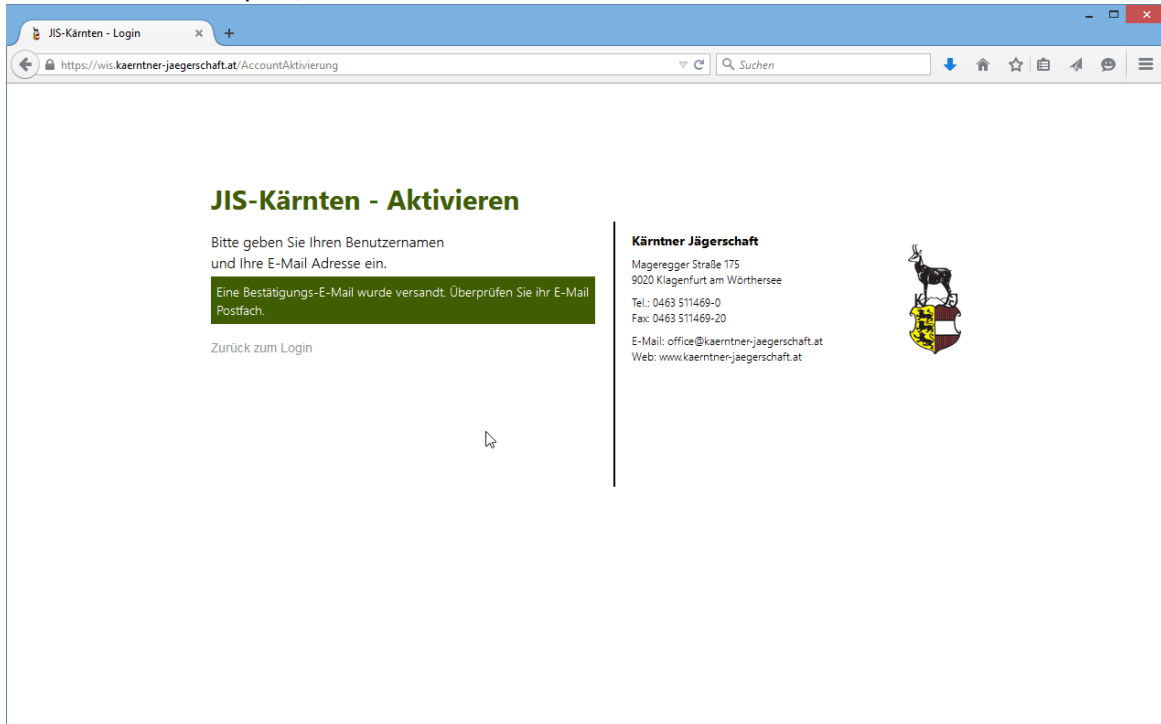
JIS-Kärnten - Login

https://wis.kaerntner-jaegerschaft.at/AccountAktivierung

Suchen

JIS-Kärnten - Aktivieren

Bitte geben Sie Ihren Benutzernamen und Ihre E-Mail Adresse ein.

Eine Bestätigungs-E-Mail wurde versandt. Überprüfen Sie ihr E-Mail Postfach.

Zurück zum Login

Kärntner Jägerschaft

Mageregger Straße 175
9020 Klagenfurt am Wörthersee

Tel.: 0463 511469-0
Fax: 0463 511469-20

E-Mail: office@kaerntner-jaegerschaft.at
Web: www.kaerntner-jaegerschaft.at

KJ